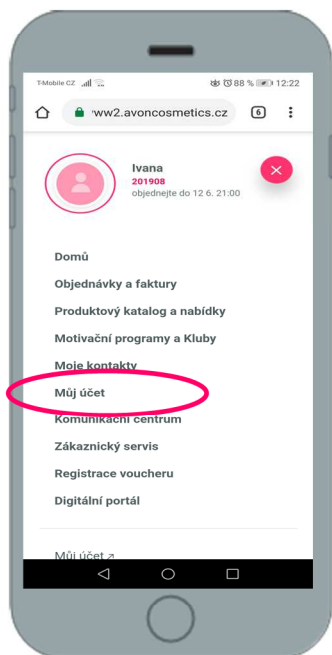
T-Mobile CZ 88 % 12:22

ww2.avoncosmetics.cz 6

Ivana
201908
objednejte do 12 6. 21:00

Domů
Objednávky a faktury
Produktový katalog a nabídky
Motivační programy a Kluby
Moje kontakty
Můj účet
Komunikační centrum
Zákaznický servis
Registrace voucheru
Digitální portál

Můj účet ↗